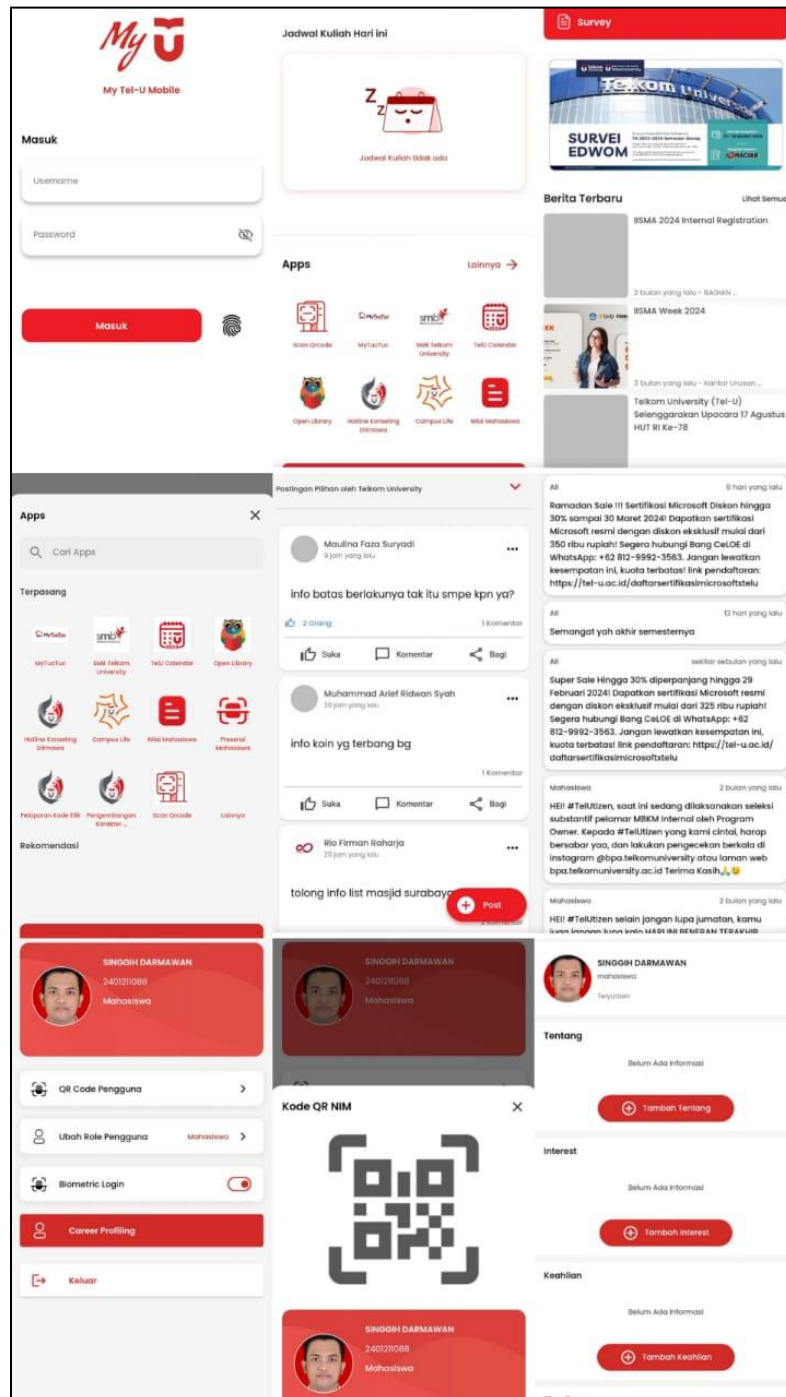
My Tel-U Mobile

Masuk

Username

Password

Masuk

Jadwal Kuliah Hari ini

Jadwal Kuliah tidak ada

Apps

Lainnya →

Scan Qrcode

MyTucTuc

SMB Telkom University

TelU Calendar

Open Library

Hotline Konseling Ditmawa

Campus Life

Nilai Mahasiswa

Survey

Telkom University

SURVEI EDWOM

Berita Terbaru

Lihat Semua

IISMA 2024 Internal Registration

2 bulan yang lalu - BAGIAN ...

IISMA Week 2024

3 bulan yang lalu - Kantor Urusan ...

Telkom University (Tel-U) Selenggarakan Upacara 17 Agustus HUT RI Ke-78

Apps

Cari Apps

Terpasang

MyTucTuc

SMB Telkom University

TelU Calendar

Open Library

Hotline Konseling Ditmawa

Campus Life

Nilai Mahasiswa

Presensi Mahasiswa

Pelaporan Kode Etik

Pengembangan Karakter ...

Scan Qrcode

Lainnya

Rekomendasi

Postingan Pilihan oleh Telkom University

Maulina Faza Suryadi
9 jam yang lalu

info batas berlakunya tak itu smpe kpn ya?

2 Orang

1 Komentar

Suka

Komentar

Bagi

Muhammad Arief Ridwan Syah
20 jam yang lalu

info koin yg terbang bg

1 Komentar

Suka

Komentar

Bagi

Rio Firman Raharja
20 jam yang lalu

tolong info list masjid surabaya

Post

All

6 hari yang lalu

Ramadan Sale !!! Sertifikasi Microsoft Diskon hingga 30% sampai 30 Maret 2024! Dapatkan sertifikasi Microsoft resmi dengan diskon eksklusif mulai dari 350 ribu rupiah! Segera hubungi Bang CeLOE di WhatsApp: +62 812-9992-3563. Jangan lewatkan kesempatan ini, kuota terbatas! link pendaftaran: https://tel-u.ac.id/daftarsertifikasimicrosofttelu

All

12 hari yang lalu

Semangat yah akhir semesternya

All

sekitar sebulan yang lalu

Super Sale Hingga 30% diperpanjang hingga 29 Februari 2024! Dapatkan sertifikasi Microsoft resmi dengan diskon eksklusif mulai dari 325 ribu rupiah! Segera hubungi Bang CeLOE di WhatsApp: +62 812-9992-3563. Jangan lewatkan kesempatan ini, kuota terbatas! link pendaftaran: https://tel-u.ac.id/daftarsertifikasimicrosofttelu

Mahasiswa

2 bulan yang lalu

HEI! #TelUtizen, saat ini sedang dilaksanakan seleksi substantif pelamar MBKM internal oleh Program Owner. Kepada #TelUtizen yang kami cintai, harap bersabar yaa, dan lakukan pengecekan berkala di instagram @bpa.telkomuniversity atau laman web bpa.telkomuniversity.ac.id Terima Kasih🙏😉

Mahasiswa

2 bulan yang lalu

HEI! #TelUtizen selain jangan lupa jumatan, kamu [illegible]

SINGGIH DARMAWAN
2401211088
Mahasiswa

QR Code Pengguna

Ubah Role Pengguna

Mahasiswa

Biometric Login

Career Profiling

Keluar

SINGGIH DARMAWAN
2401211088
Mahasiswa

Kode QR NIM

SINGGIH DARMAWAN
2401211088
Mahasiswa

SINGGIH DARMAWAN
mahasiswa
TelyUtizen

Tentang

Belum Ada Informasi

Tambah Tentang

Interest

Belum Ada Informasi

Tambah Interest

Keahlian

Belum Ada Informasi

Tambah Keahlian